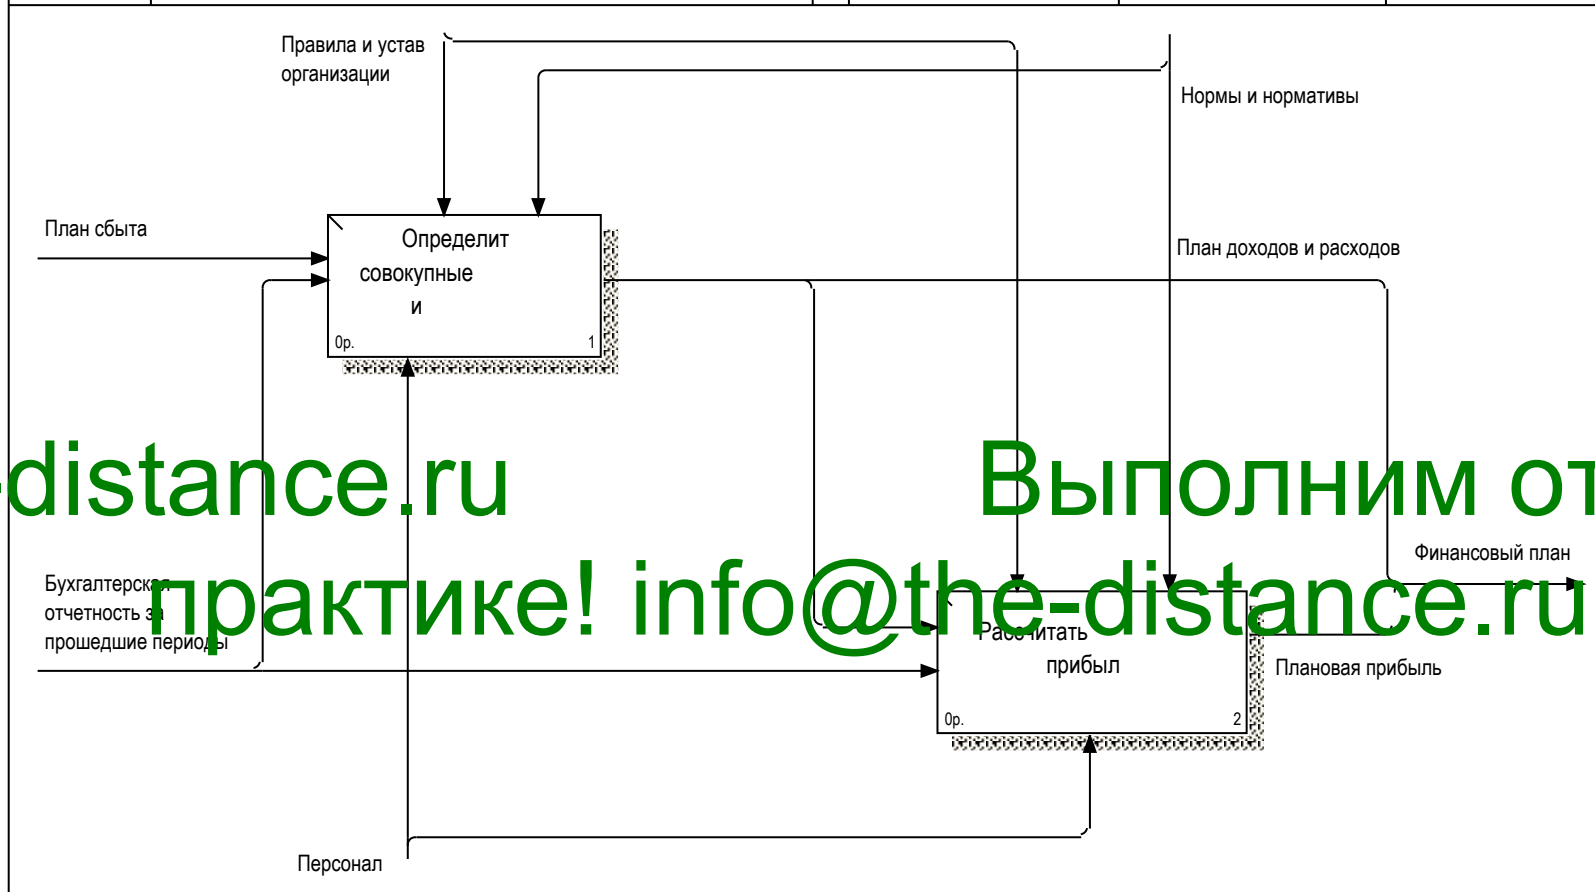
Правила и устав организации

Нормы и нормативы

План сбыта

Определит совокупные и

0р.

1

План доходов и расходов

-distance.ru

Выполним от

Финансовый план

Бухгалтерская отчетность за прошедшие периоды

практике! info@the-distance.ru

Рассчитать прибыл

Плановая прибыль

0р.

2

Персонал